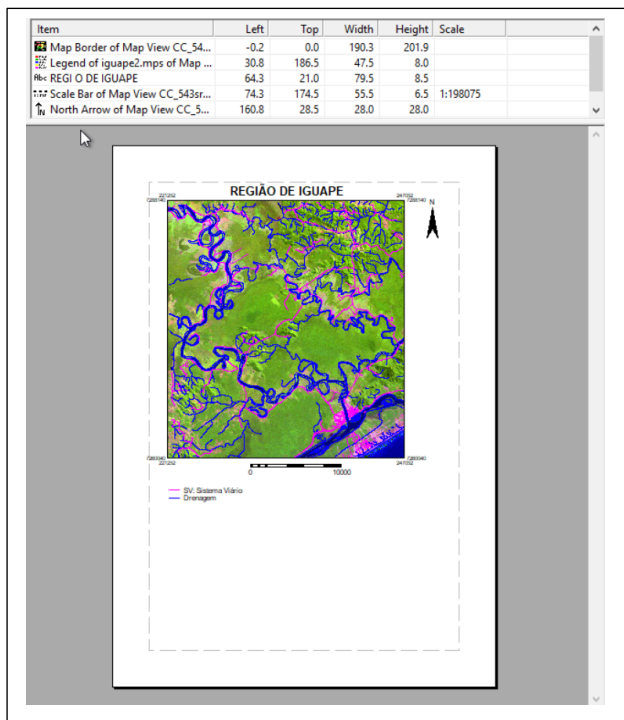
| Item | Left | Top | Width | Height | Scale |
|---|---|---|---|---|---|
| Map Border of Map View CC_54... | -0.2 | 0.0 | 190.3 | 201.9 | |
| Legend of iguape2.mps of Map ... | 30.8 | 186.5 | 47.5 | 8.0 | |
| REGI O DE IGUAPE | 64.3 | 21.0 | 79.5 | 8.5 | |
| Scale Bar of Map View CC_543sr... | 74.3 | 174.5 | 55.5 | 6.5 | 1:198075 |
| North Arrow of Map View CC_5... | 160.8 | 28.5 | 28.0 | 28.0 | |

REGIÃO DE IGUAPE

221252 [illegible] 241052 7283140 N

7263340 221252 241052 7263340

0 10000

SV: Sistema Viário
Drenagem